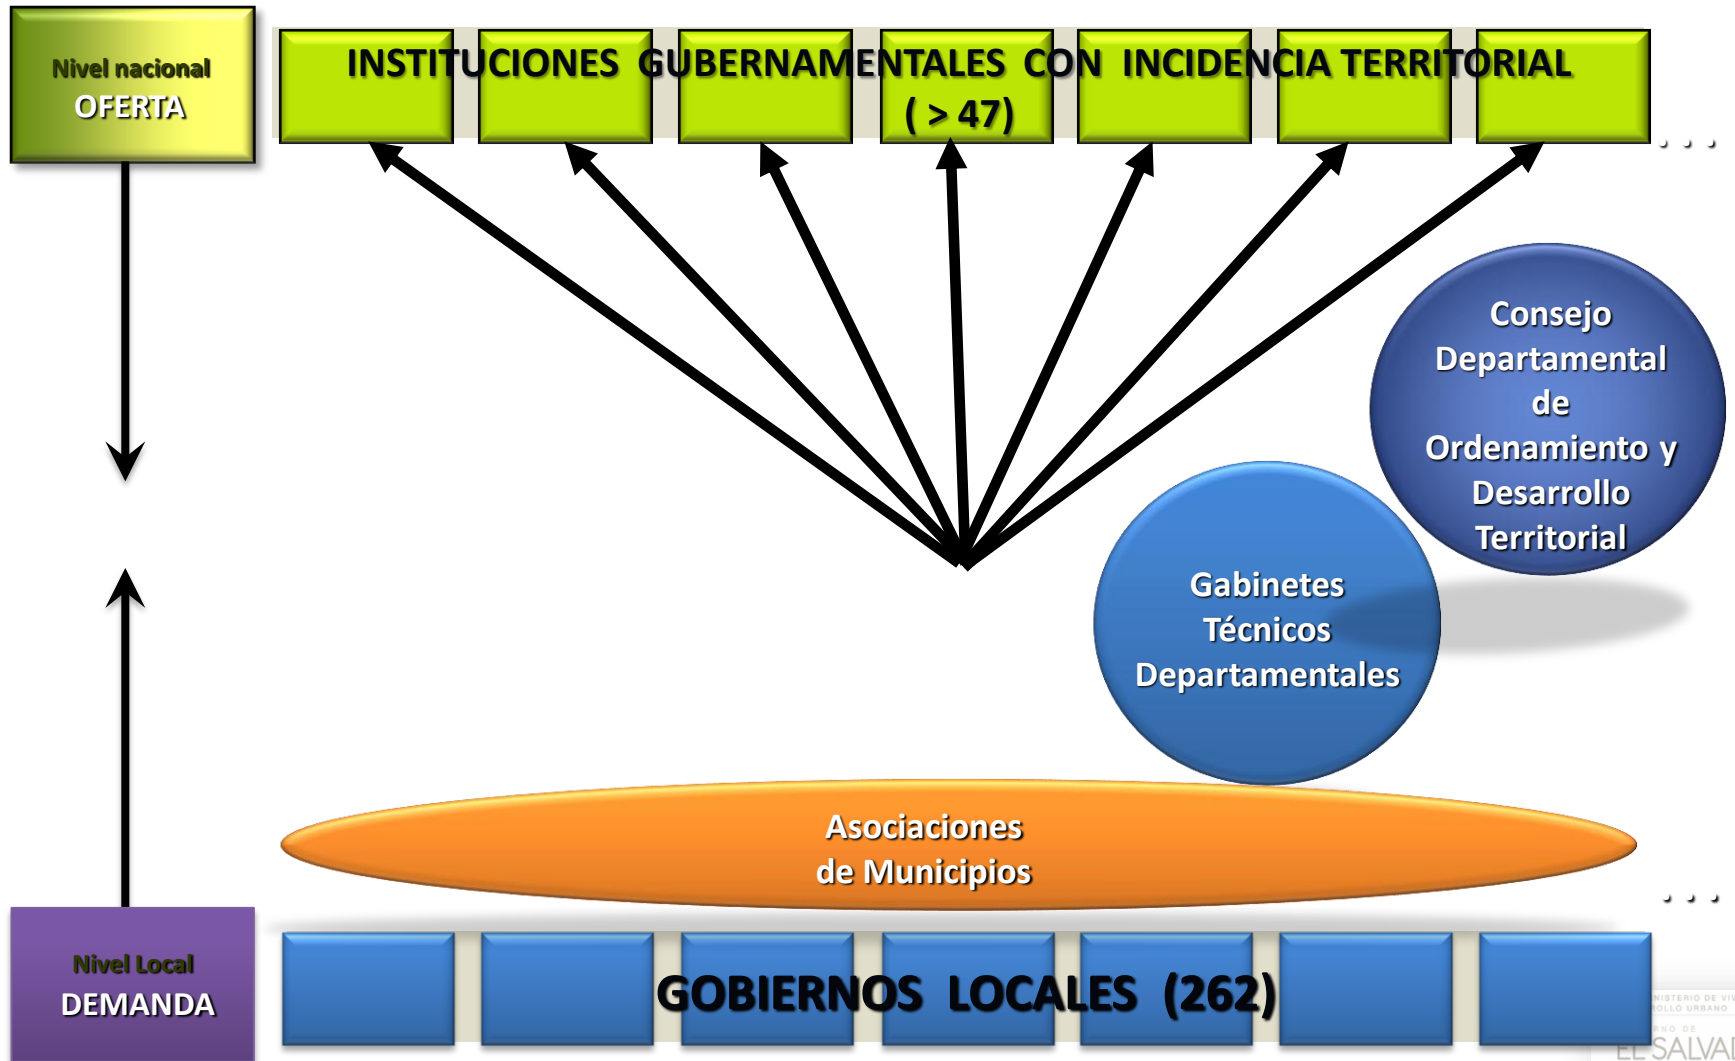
Nivel nacional
OFERTA

INSTITUCIONES GUBERNAMENTALES CON INCIDENCIA TERRITORIAL
( > 47)

. . .

Consejo Departamental de Ordenamiento y Desarrollo Territorial

Gabinetes Técnicos Departamentales

Asociaciones de Municipios

. . .

Nivel Local
DEMANDA

GOBIERNOS LOCALES (262)

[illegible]ISTERIO DE VI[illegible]
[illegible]OLLO URBANO
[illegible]RNO DE
EL SALVA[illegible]